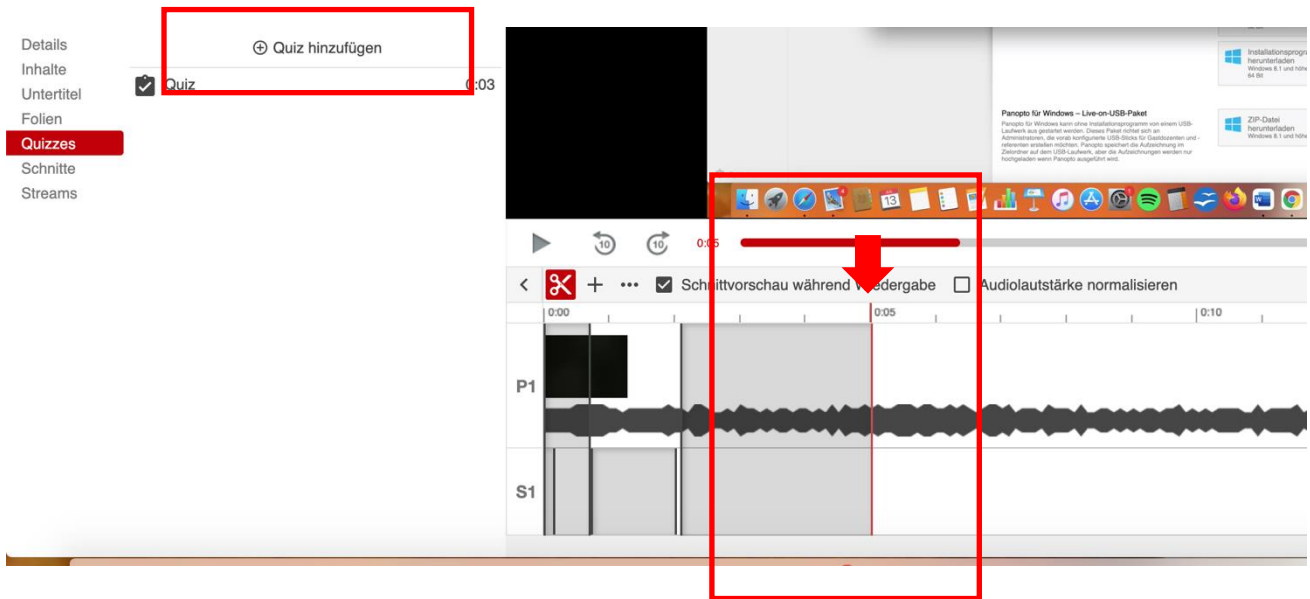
Details
Inhalte
Untertitel
Folien
Quizzes
Schnitte
Streams

⊕ Quiz hinzufügen

Quiz 0:03

Installationsprog herunterladen
Windows 8.1 und höhe 64 Bit

Panopto für Windows – Live-on-USB-Paket
Panopto für Windows kann ohne Installationsprogramm von einem USB-Laufwerk aus gestartet werden. Dieses Paket richtet sich an Administratoren, die vorab konfigurierte USB-Sticks für Gastdozenten und -referenten erstellen möchten. Panopto speichert die Aufzeichnung im Zielordner auf dem USB-Laufwerk, aber die Aufzeichnungen werden nur hochgeladen wenn Panopto ausgeführt wird.

ZIP-Datei herunterladen
Windows 8.1 und höhe

0:05

Schnittvorschau während Wiedergabe
Audiolautstärke normalisieren

0:00
0:05
0:10

P1
S1